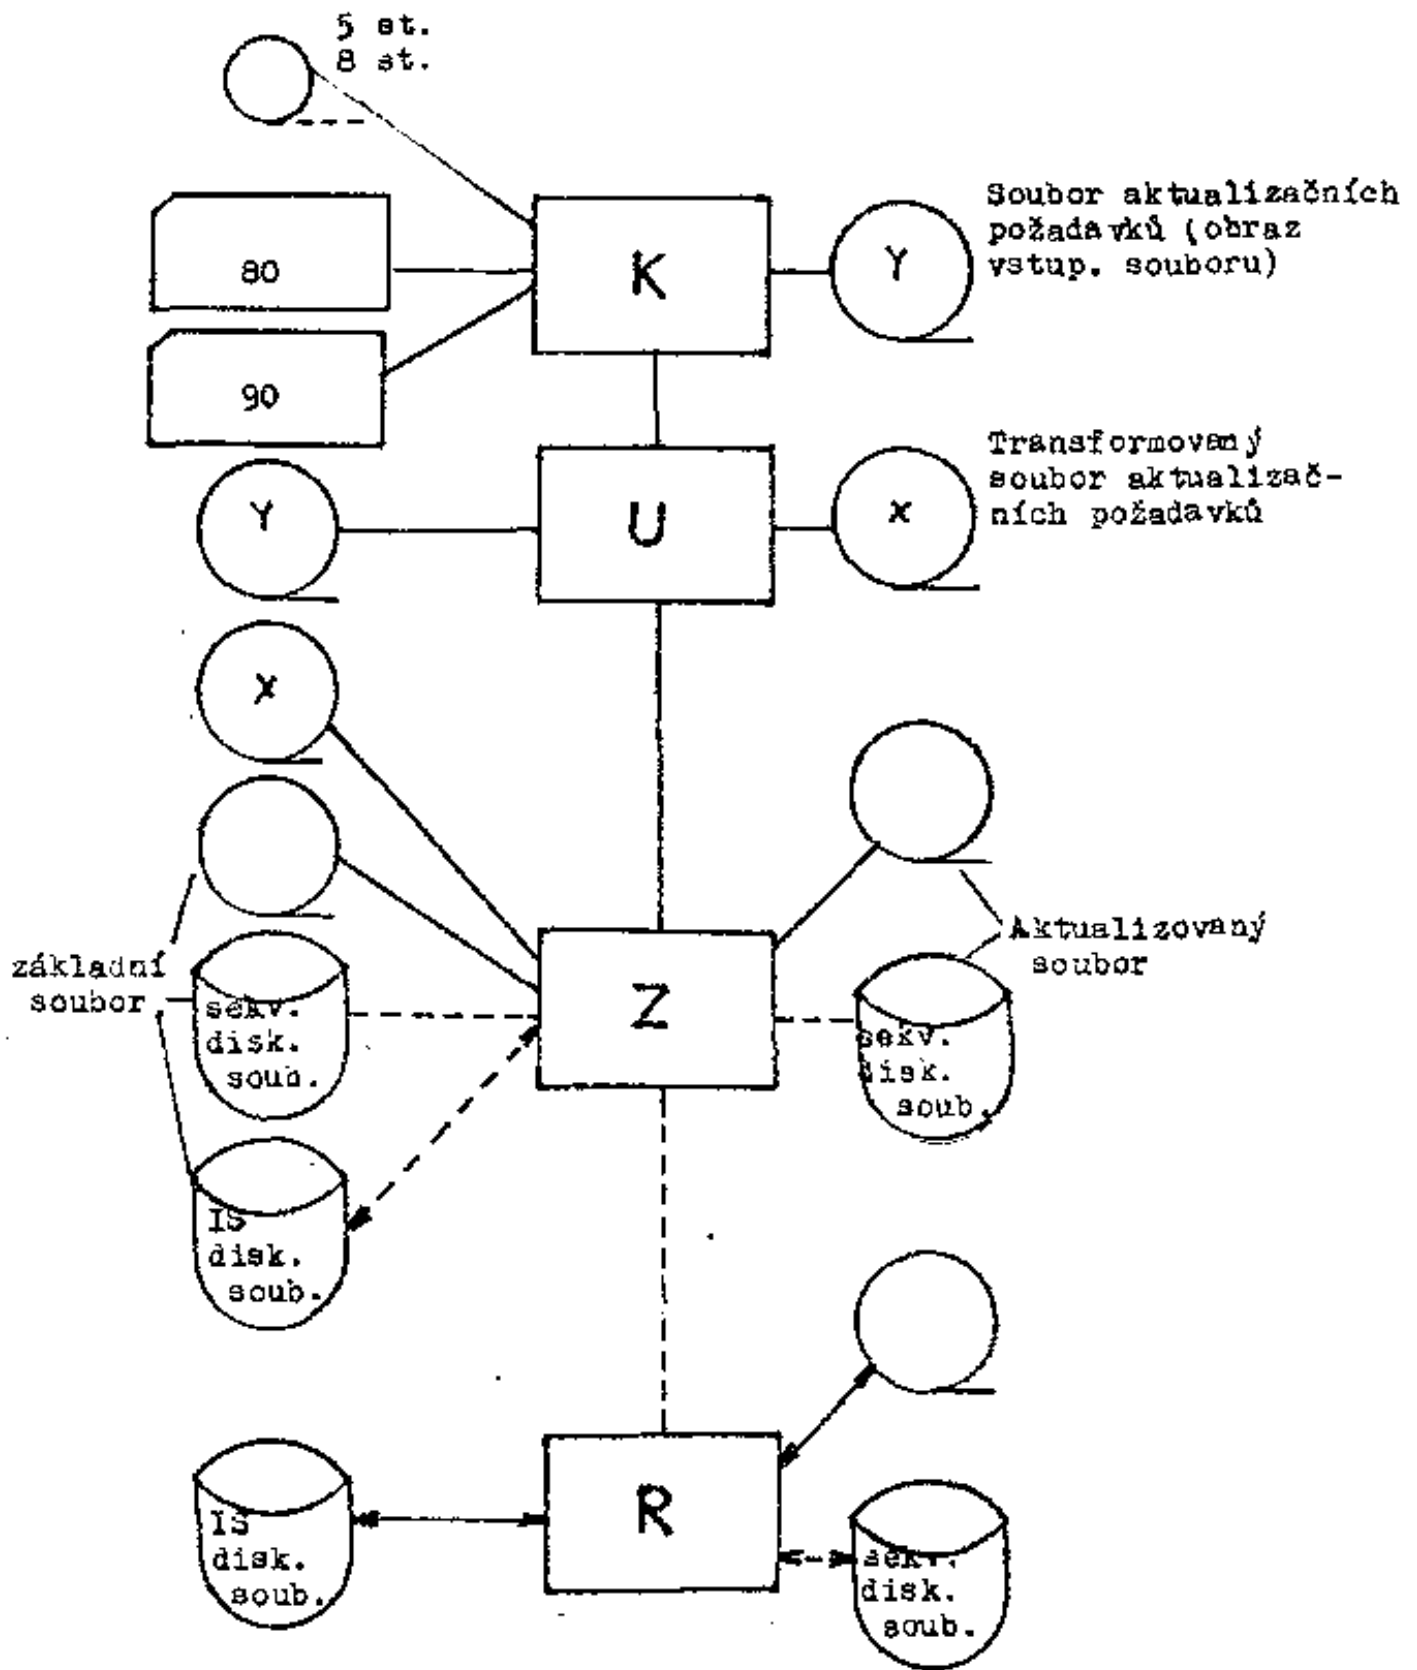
5 st.
8 st.

Soubor aktualizačních požadavků (obraz vstup. souboru)

80

K

Y

90

Transformovaný soubor aktualizačních požadavků

Y

U

x

x

Aktualizovaný soubor

základní soubor

sekv. disk. soub.

Z

sekv. disk. soub.

IS disk. soub.

IS disk. soub.

R

sekv. disk. soub.